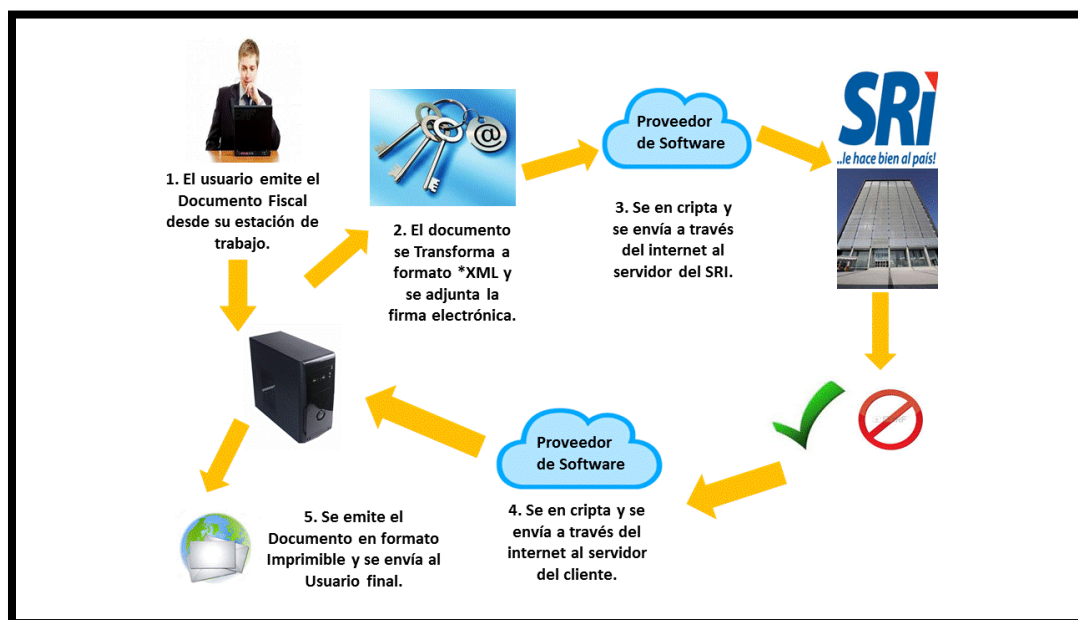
1. El usuario emite el Documento Fiscal desde su estación de trabajo.

2. El documento se Transforma a formato *XML y se adjunta la firma electrónica.

Proveedor de Software

3. Se en cripta y se envía a través del internet al servidor del SRI.

SRi
...le hace bien al país!

Proveedor de Software

4. Se en cripta y se envía a través del internet al servidor del cliente.

5. Se emite el Documento en formato Imprimible y se envía al Usuario final.